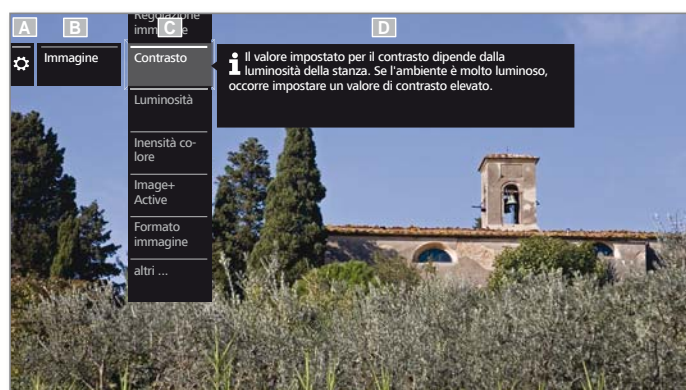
A B C D

Regolazione immagine

Immagine

Contrasto

Il valore impostato per il contrasto dipende dalla luminosità della stanza. Se l'ambiente è molto luminoso, occorre impostare un valore di contrasto elevato.

Luminosità

Inensità colore

Image+ Active

Formato immagine

altri ...